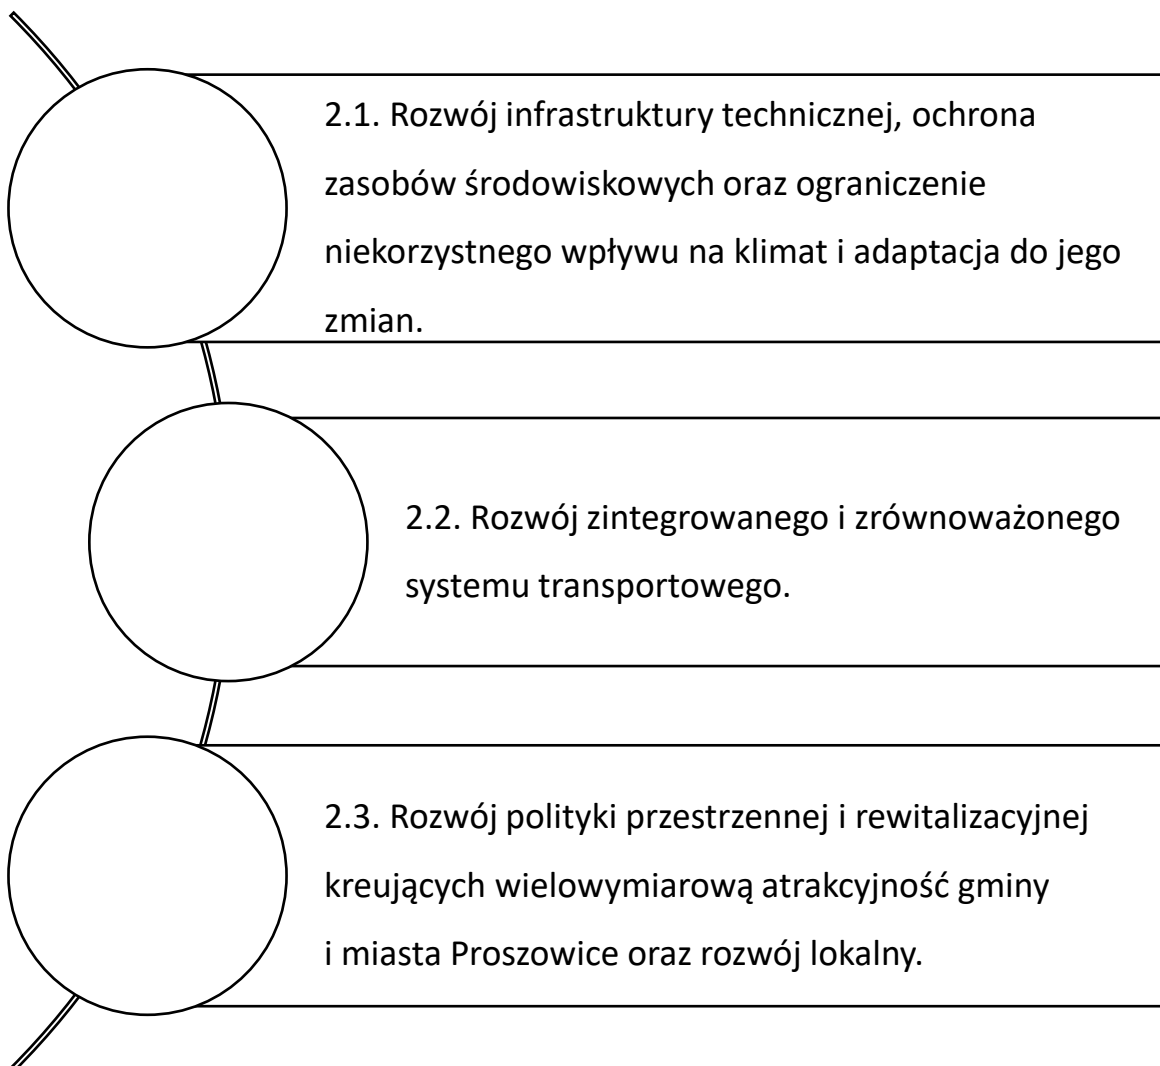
2.1. Rozwój infrastruktury technicznej, ochrona zasobów środowiskowych oraz ograniczenie niekorzystnego wpływu na klimat i adaptacja do jego zmian.

2.2. Rozwój zintegrowanego i zrównoważonego systemu transportowego.

2.3. Rozwój polityki przestrzennej i rewitalizacyjnej kreujących wielowymiarową atrakcyjność gminy i miasta Proszowice oraz rozwój lokalny.